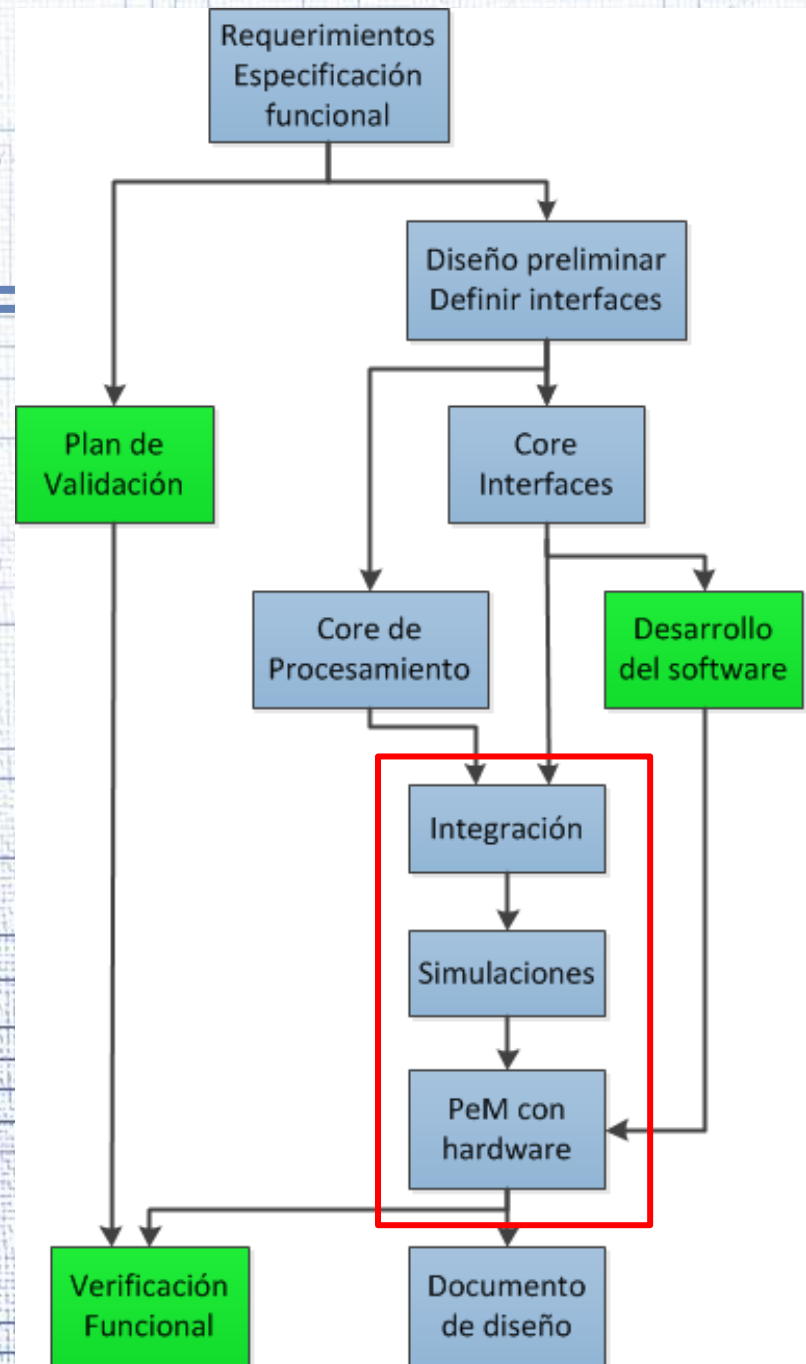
Requerimientos Especificación funcional

Diseño preliminar Definir interfaces

Plan de Validación

Core Interfaces

Core de Procesamiento

Desarrollo del software

Integración

Simulaciones

PeM con hardware

Verificación Funcional

Documento de diseño